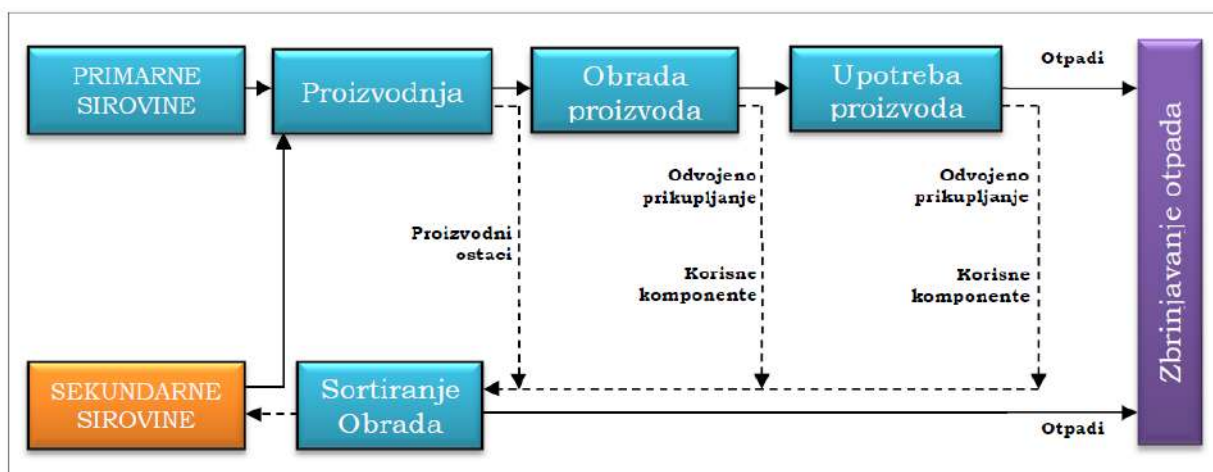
PRIMARNE SIROVINE

Proizvodnja

Obrada proizvoda

Upotreba proizvoda

Otpadi

Zbrinjavanje otpada

Odvojeno prikupljanje

Odvojeno prikupljanje

Proizvodni ostaci

Korisne komponente

Korisne komponente

SEKUNDARNE SIROVINE

Sortiranje Obrada

Otpadi